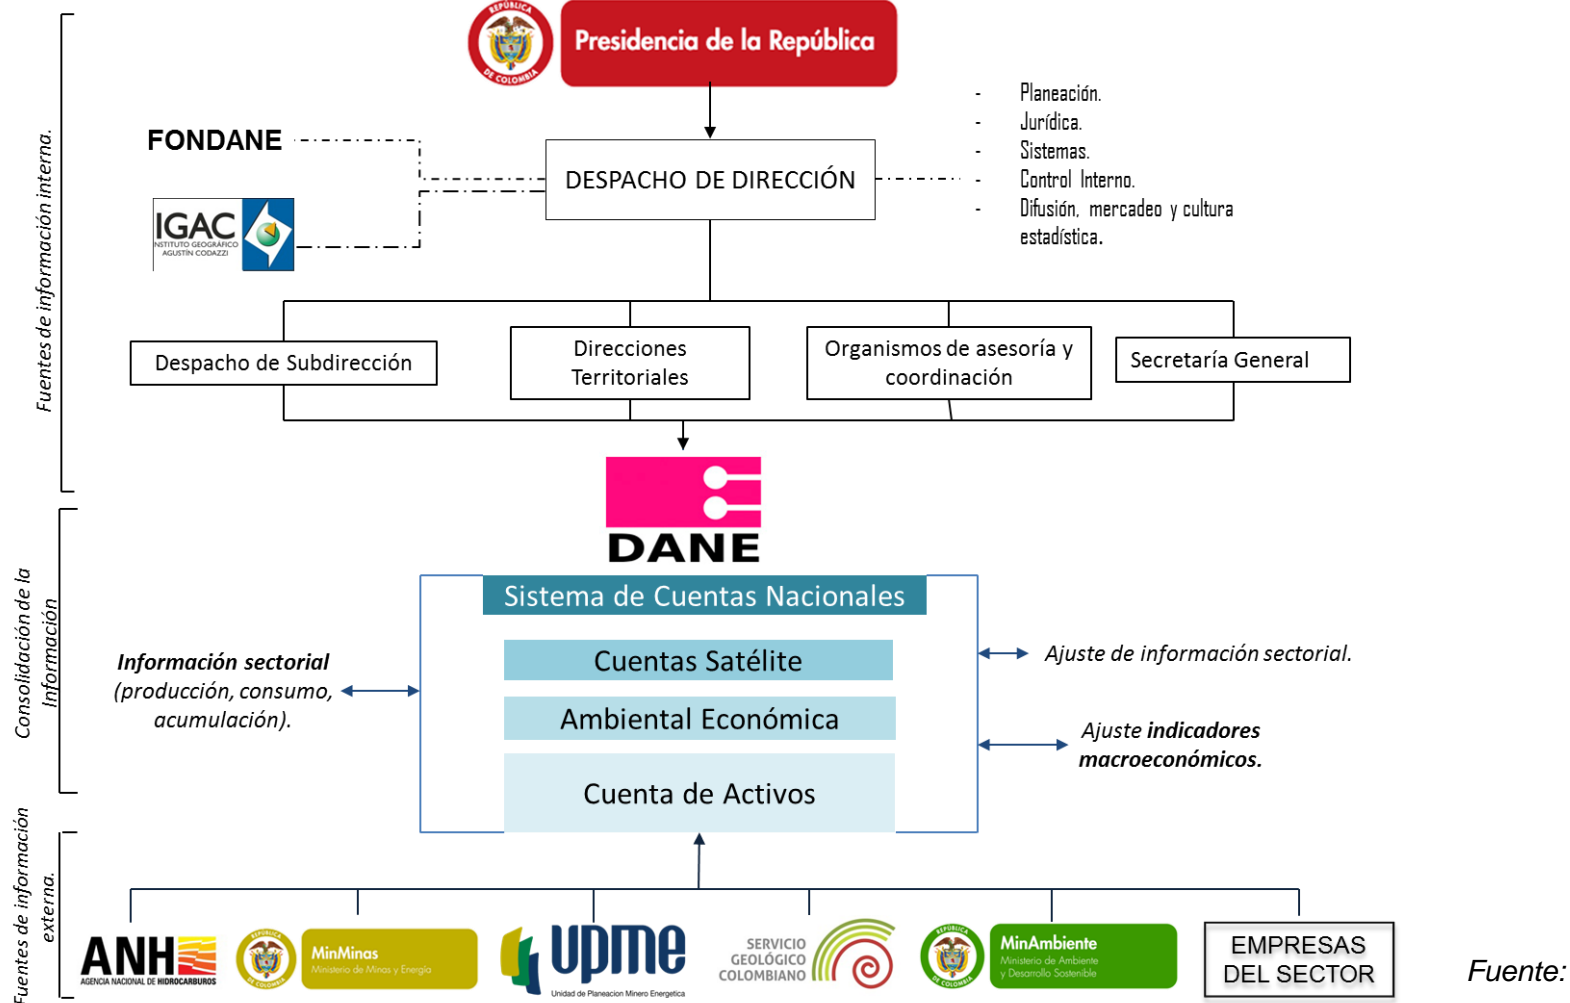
Fuentes de información interna.

REPÚBLICA DE COLOMBIA

Presidencia de la República

FONDANE

IGAC INSTITUTO GEOGRÁFICO AGUSTÍN CODAZZI

DESPACHO DE DIRECCIÓN

- Planeación.
- Jurídica.
- Sistemas.
- Control Interno.
- Difusión, mercadeo y cultura estadística.

Despacho de Subdirección

Direcciones Territoriales

Organismos de asesoría y coordinación

Secretaría General

DANE

Consolidación de la Información

Sistema de Cuentas Nacionales

Cuentas Satélite

Ambiental Económica

Cuenta de Activos

**Información sectorial** (producción, consumo, acumulación).

Ajuste de información sectorial.

Ajuste **indicadores macroeconómicos.**

Fuentes de información externa.

ANH AGENCIA NACIONAL DE HIDROCARBUROS

REPÚBLICA DE COLOMBIA

MinMinas Ministerio de Minas y Energía

upme Unidad de Planeacion Minero Energetica

SERVICIO GEOLÓGICO COLOMBIANO

REPÚBLICA DE COLOMBIA

MinAmbiente Ministerio de Ambiente y Desarrollo Sostenible

EMPRESAS DEL SECTOR

Fuente: